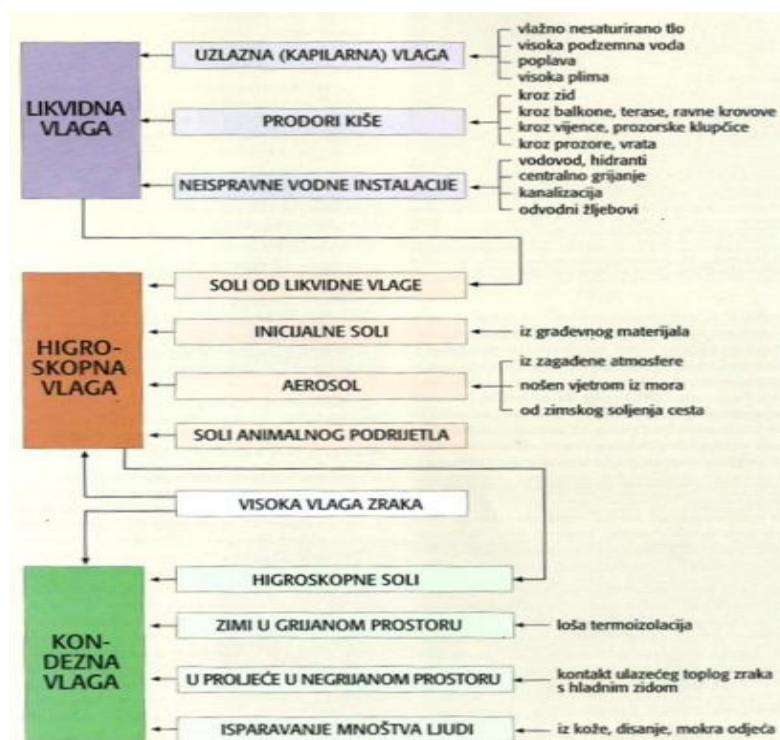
LIKVIDNA VLAGA

UZLAZNA (KAPILARNA) VLAGA

vlažno nesaturirano tlo
visoka podzemna voda
poplava
visoka plima

PRODORI KIŠE

kroz zid
kroz balkone, terase, ravne krovove
kroz vijence, prozorske klupčice
kroz prozore, vrata

NEISPRAVNE VODNE INSTALACIJE

vodovod, hidranti
centralno grijanje
kanalizacija
odvodni žljebovi

HIGRO-SKOPNA VLAGA

SOLI OD LIKVIDNE VLAGE

INICIJALNE SOLI

iz građevnog materijala

AEROSOL

iz zagađene atmosfere
nošen vjetrom iz mora
od zimskog soljenja cesta

SOLI ANIMALNOG PODRIJETLA

VISOKA VLAGA ZRAKA

KON-DEZNA VLAGA

HIGROSKOPNE SOLI

ZIMI U GRIJANOM PROSTORU

loša termoizolacija

U PROLJEĆE U NEGRIJANOM PROSTORU

kontakt ulazećeg toplog zraka s hladnim zidom

ISPARAVANJE MNOŠTVA LJUDI

iz kože, disanje, mokra odjeća